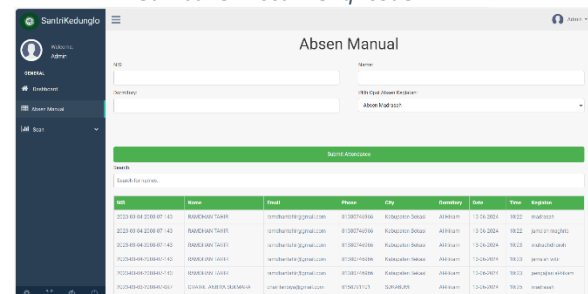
SantriKedunglo
Admin

Welcome,
Admin

GENERAL

Dashboard

Absen Manual

Scan

Absen Manual

NIS

Name

Dormitory

Pilih Opsi Absen Kegiatan

Absen Madrasah

Submit Attendance

Search

Search for names..

| NIS | Name | Email | Phone | City | Dormitory | Date | Time | Kegiatan |
|---|---|---|---|---|---|---|---|---|
| 2023-03-04 2018-07-143 | RAMDHAN TAHIR | ramdhantahir@gmail.com | 01380746986 | Kabupaten Sekasi | Al-Ikram | 13-06-2024 | 18:22 | madrasah |
| 2023-03-04 2018-07-143 | RAMDHAN TAHIR | ramdhantahir@gmail.com | 01380746986 | Kabupaten Sekasi | Al-Ikram | 13-06-2024 | 18:22 | jama'ah magrib |
| 2023-03-04 2018-07-143 | RAMDHAN TAHIR | ramdhantahir@gmail.com | 01380746986 | Kabupaten Sekasi | Al-Ikram | 13-06-2024 | 18:22 | madrasah subuh |
| 2023-03-04 2018-07-143 | RAMDHAN TAHIR | ramdhantahir@gmail.com | 01380746986 | Kabupaten Sekasi | Al-Ikram | 13-06-2024 | 18:23 | jama'ah isya |
| 2023-03-04 2018-07-143 | RAMDHAN TAHIR | ramdhantahir@gmail.com | 01380746986 | Kabupaten Sekasi | Al-Ikram | 13-06-2024 | 18:23 | pengajian kitab |
| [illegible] | CHAIRIL ANWAR SUBARNA | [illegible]@gmail.com | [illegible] | SURABAYA | Al-Ikram | 13-06-2024 | 18:23 | jama'ah subuh |